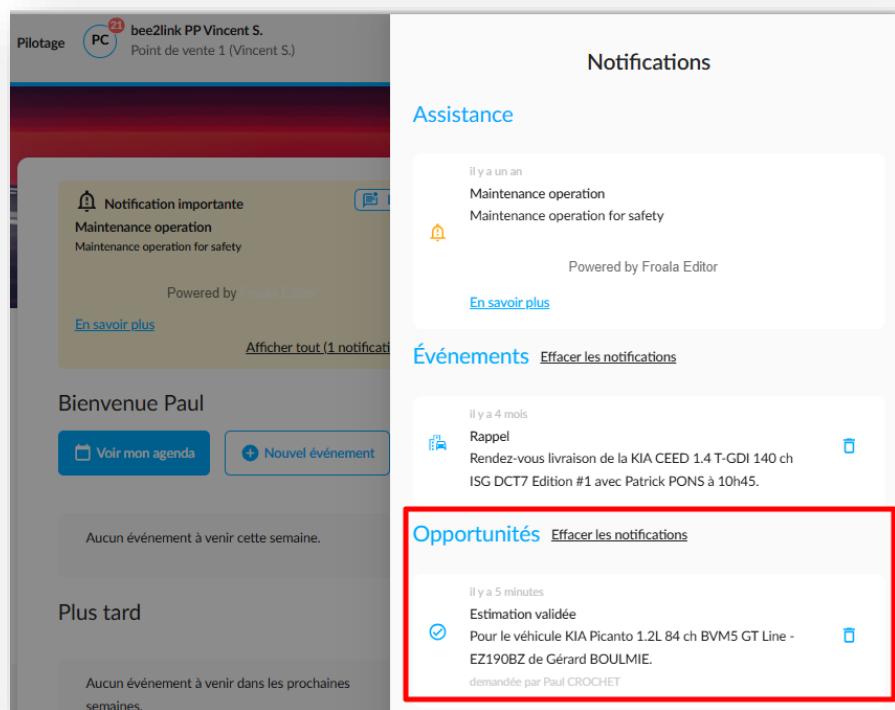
Pilotage PC 21 bee2link PP Vincent S.
Point de vente 1 (Vincent S.)

Notification importante
Maintenance operation
Maintenance operation for safety

Powered by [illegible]

En savoir plus

Afficher tout (1 notificati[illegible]

Bienvenue Paul

Voir mon agenda
Nouvel événement

Aucun événement à venir cette semaine.

Plus tard

Aucun événement à venir dans les prochaines semaines.

Notifications

Assistance

il y a un an
Maintenance operation
Maintenance operation for safety

Powered by Froala Editor

En savoir plus

Événements Effacer les notifications

il y a 4 mois
Rappel
Rendez-vous livraison de la KIA CEED 1.4 T-GDI 140 ch ISG DCT7 Edition #1 avec Patrick PONS à 10h45.

Opportunités Effacer les notifications

il y a 5 minutes
Estimation validée
Pour le véhicule KIA Picanto 1.2L 84 ch BVM5 GT Line - EZ190BZ de Gérard BOULMIE.
demandée par Paul CROCHET